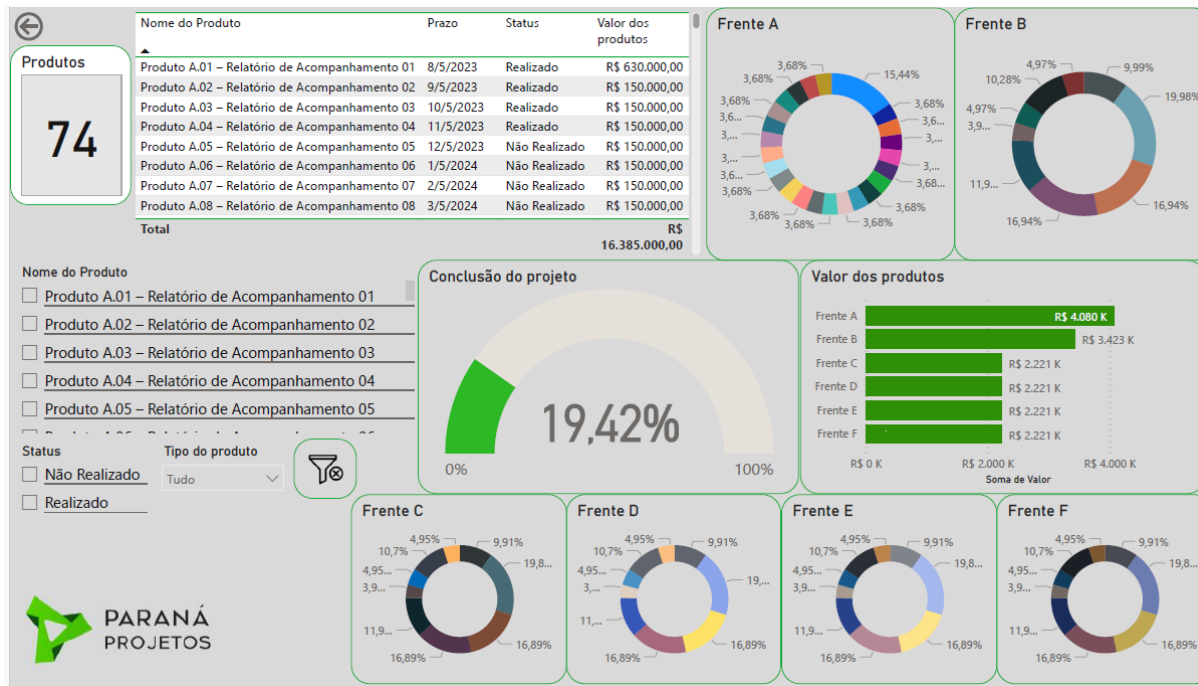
Produtos

74

| Nome do Produto | Prazo | Status | Valor dos produtos |
|---|---|---|---|
| Produto A.01 – Relatório de Acompanhamento 01 | 8/5/2023 | Realizado | R$ 630.000,00 |
| Produto A.02 – Relatório de Acompanhamento 02 | 9/5/2023 | Realizado | R$ 150.000,00 |
| Produto A.03 – Relatório de Acompanhamento 03 | 10/5/2023 | Realizado | R$ 150.000,00 |
| Produto A.04 – Relatório de Acompanhamento 04 | 11/5/2023 | Realizado | R$ 150.000,00 |
| Produto A.05 – Relatório de Acompanhamento 05 | 12/5/2023 | Não Realizado | R$ 150.000,00 |
| Produto A.06 – Relatório de Acompanhamento 06 | 1/5/2024 | Não Realizado | R$ 150.000,00 |
| Produto A.07 – Relatório de Acompanhamento 07 | 2/5/2024 | Não Realizado | R$ 150.000,00 |
| Produto A.08 – Relatório de Acompanhamento 08 | 3/5/2024 | Não Realizado | R$ 150.000,00 |
| Total | | | R$ 16.385.000,00 |

Frente A
3,68% 3,68% 15,44% 3,68% 3,68% 3,6... 3,... 3,... 3,... 3,... 3,6... 3,68... 3,68% 3,68% 3,68% 3,68% 3,68% 3,68%

Frente B
4,97% 9,99% 10,28% 19,98% 4,97% 3,9... 11,9... 16,94% 16,94%

Nome do Produto
Produto A.01 – Relatório de Acompanhamento 01
Produto A.02 – Relatório de Acompanhamento 02
Produto A.03 – Relatório de Acompanhamento 03
Produto A.04 – Relatório de Acompanhamento 04
Produto A.05 – Relatório de Acompanhamento 05

Conclusão do projeto
19,42%
0% 100%

Valor dos produtos
Frente A R$ 4.080 K
Frente B R$ 3.423 K
Frente C R$ 2.221 K
Frente D R$ 2.221 K
Frente E R$ 2.221 K
Frente F R$ 2.221 K
R$ 0 K R$ 2.000 K R$ 4.000 K
Soma de Valor

Status
Não Realizado
Realizado
Tipo do produto
Tudo

Frente C
4,95% 9,91% 10,7% 19,8... 4,95... 3,9... 11,9... 16,89% 16,89%

Frente D
4,95% 9,91% 10,7% 19,... 4,95... 3,... 11,... 16,89% 16,89%

Frente E
4,95% 9,91% 10,7% 19,8... 4,95... 3,9... 11,9... 16,89% 16,89%

Frente F
4,95% 9,91% 10,7% 19,8... 4,95... 3,9... 11,9... 16,89% 16,89%

PARANÁ PROJETOS